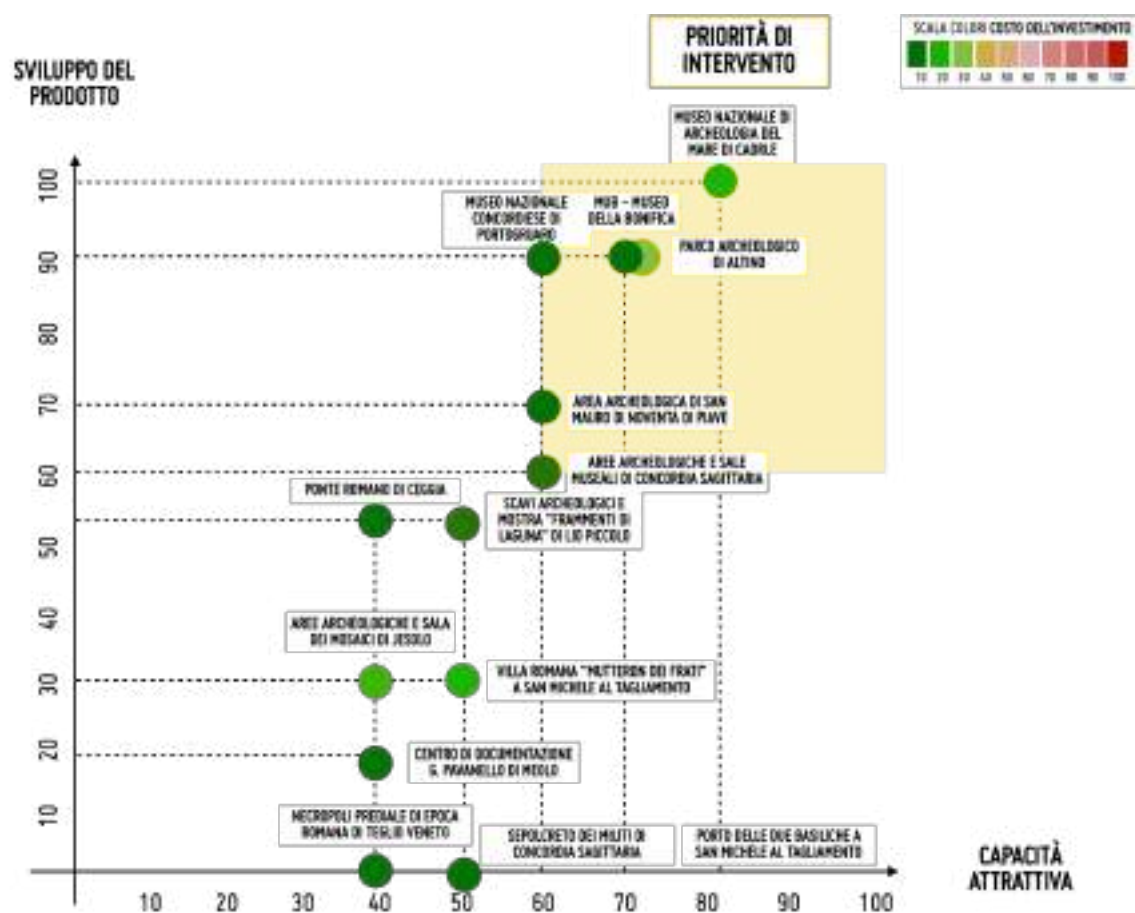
PRIORITÀ DI INTERVENTO

SCALA COLORI COSTO DELL'INVESTIMENTO
10 20 30 40 50 60 70 80 90 100

SVILUPPO DEL PRODOTTO

MUSEO NAZIONALE DI ARCHEOLOGIA DEL MARE DI CAORLE

MUSEO NAZIONALE CONCORDIESE DI PORTOGRUARO

MUB – MUSEO DELLA BONIFICA

PARCO ARCHEOLOGICO DI ALTINO

AREA ARCHEOLOGICA DI SAN MAURO DI NOVENTA DI PIAVE

AREE ARCHEOLOGICHE E SALE MUSEALI DI CONCORDIA SAGITTARIA

PONTE ROMANO DI CEGGIA

SCAVI ARCHEOLOGICI E MOSTRA "FRAMMENTI DI LAGUNA" DI LIO PICCOLO

AREE ARCHEOLOGICHE E SALA DEI MOSAICI DI JESOLO

VILLA ROMANA "MUTTERON DEI FRATI" A SAN MICHELE AL TAGLIAMENTO

CENTRO DI DOCUMENTAZIONE G. PAVANELLO DI MEOLO

NECROPOLI PREDIALE DI EPOCA ROMANA DI TEGLIO VENETO

SEPOLCRETO DEI MILITI DI CONCORDIA SAGITTARIA

PORTO DELLE DUE BASILICHE A SAN MICHELE AL TAGLIAMENTO

100
90
80
70
60
50
40
30
20
10

10 20 30 40 50 60 70 80 90 100

CAPACITÀ ATTRATTIVA